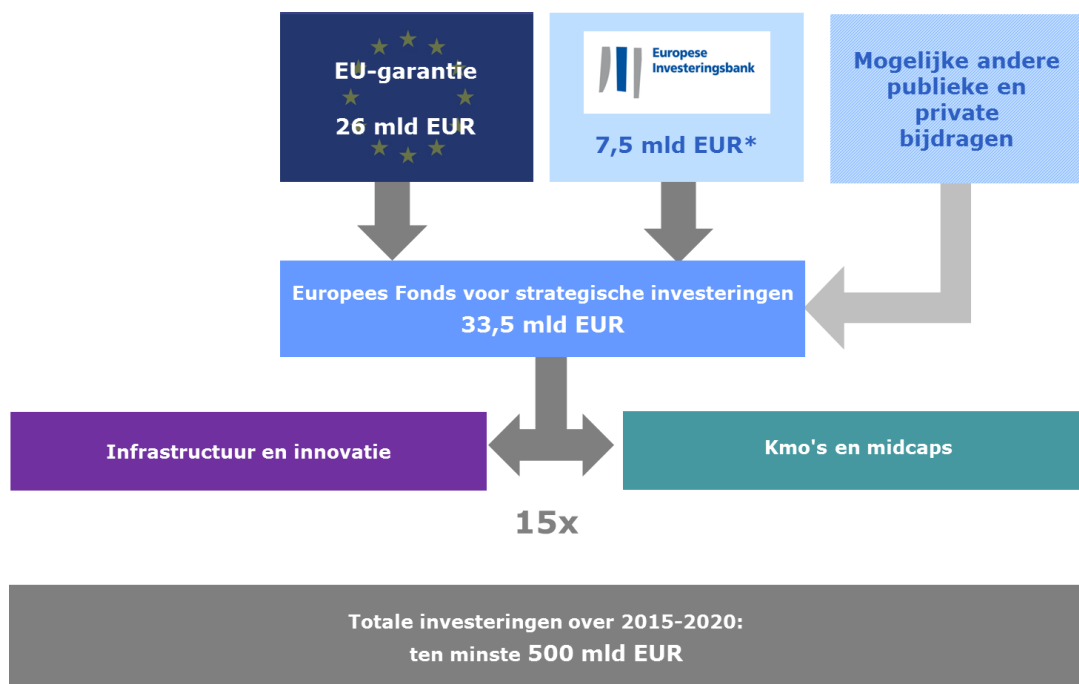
EU-garantie
26 mld EUR

Europese Investeringsbank
7,5 mld EUR*

Mogelijke andere publieke en private bijdragen

Europees Fonds voor strategische investeringen
33,5 mld EUR

Infrastructuur en innovatie

Kmo's en midcaps

15x

Totale investeringen over 2015-2020:
ten minste 500 mld EUR